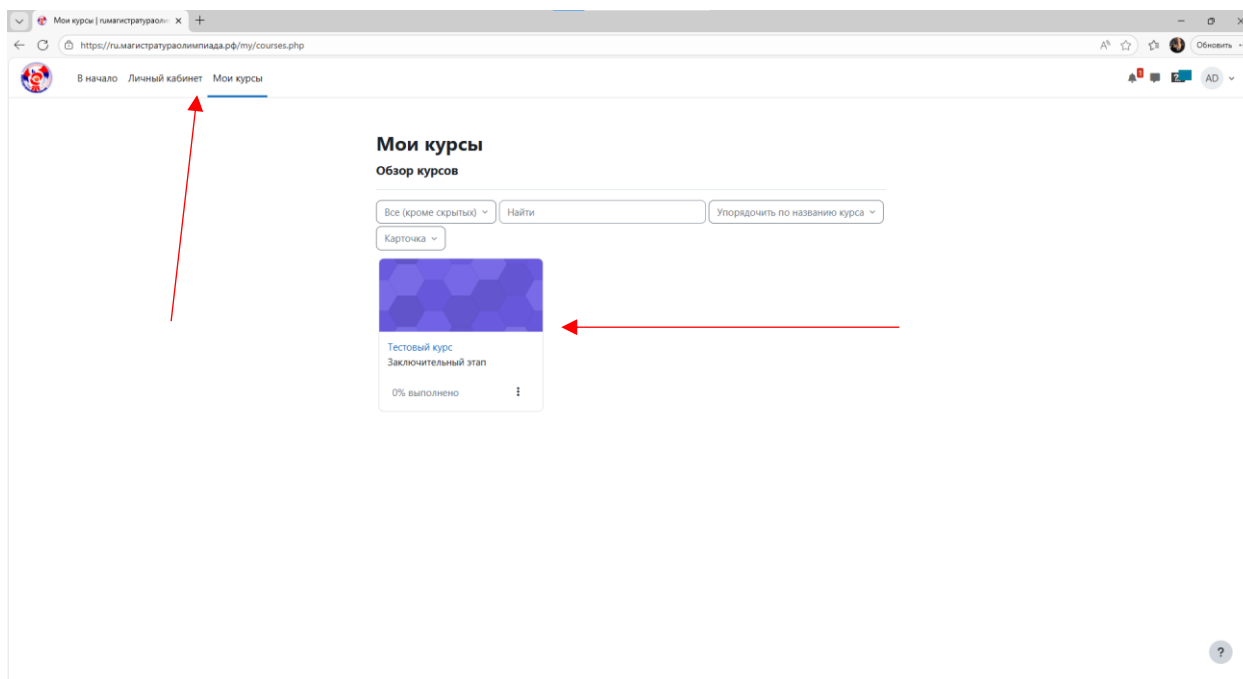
Мои курсы | ruмагистратураоли ×
https://ru.магистратураолимпиада.рф/my/courses.php
Обновить

В начало Личный кабинет Мои курсы

AD

Мои курсы
Обзор курсов

Все (кроме скрытых)
Найти
Упорядочить по названию курса
Карточка

Тестовый курс
Заключительный этап

0% выполнено

?